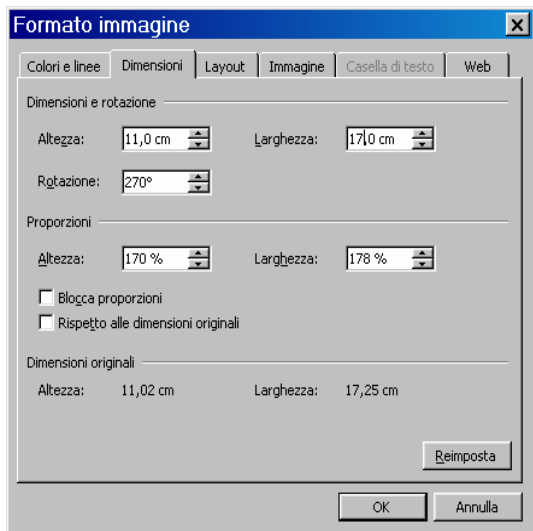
Formato immagine

Colori e linee | Dimensioni | Layout | Immagine | Casella di testo | Web

Dimensioni e rotazione

Altezza: 11,0 cm
Larghezza: 17,0 cm

Rotazione: 270°

Proporzioni

Altezza: 170 %
Larghezza: 178 %

Blocca proporzioni
Rispetto alle dimensioni originali

Dimensioni originali

Altezza: 11,02 cm
Larghezza: 17,25 cm

Reimposta

OK
Annulla